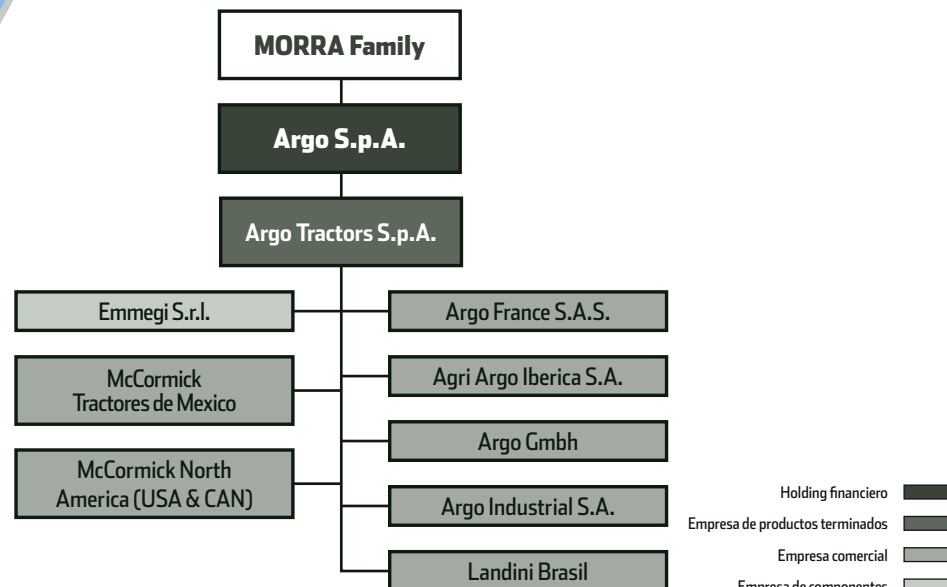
MORRA Family

Argo S.p.A.

Argo Tractors S.p.A.

Emmegi S.r.l.

McCormick Tractores de Mexico

McCormick North America (USA & CAN)

Argo France S.A.S.

Agri Argo Iberica S.A.

Argo Gmbh

Argo Industrial S.A.

Landini Brasil

Holding financiero

Empresa de productos terminados

Empresa comercial

Empresa de componentes